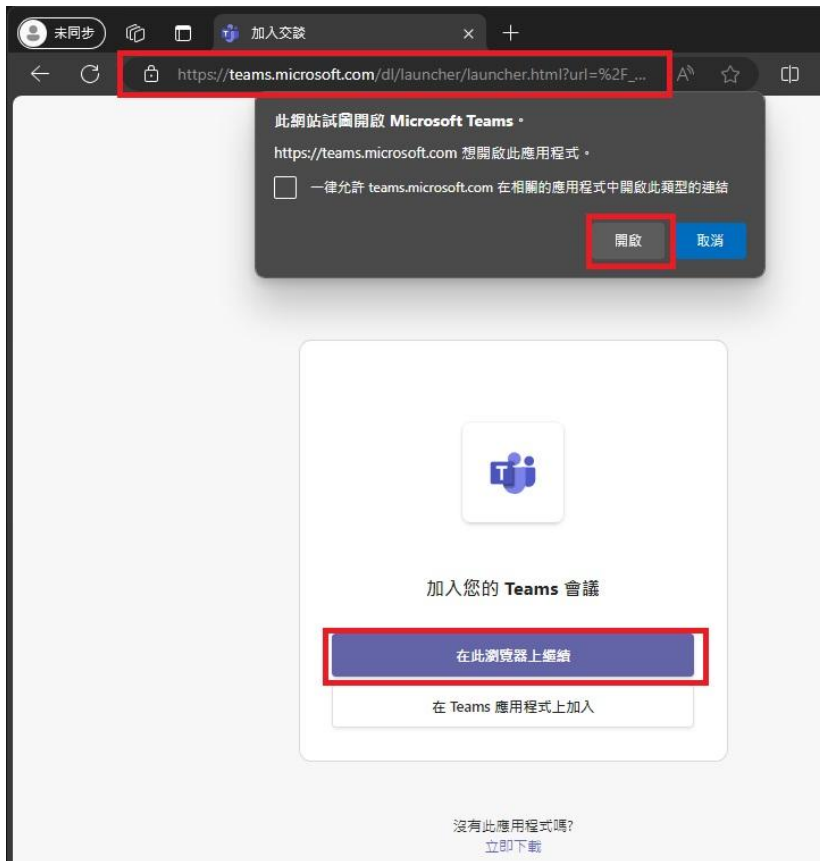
未同步

加入交談

https://teams.microsoft.com/dl/launcher/launcher.html?url=%2F_...

此網站試圖開啟 Microsoft Teams。

https://teams.microsoft.com 想開啟此應用程式。

一律允許 teams.microsoft.com 在相關的應用程式中開啟此類型的連結

開啟

取消

加入您的 Teams 會議

在此瀏覽器上繼續

在 Teams 應用程式上加入

沒有此應用程式嗎?

立即下載